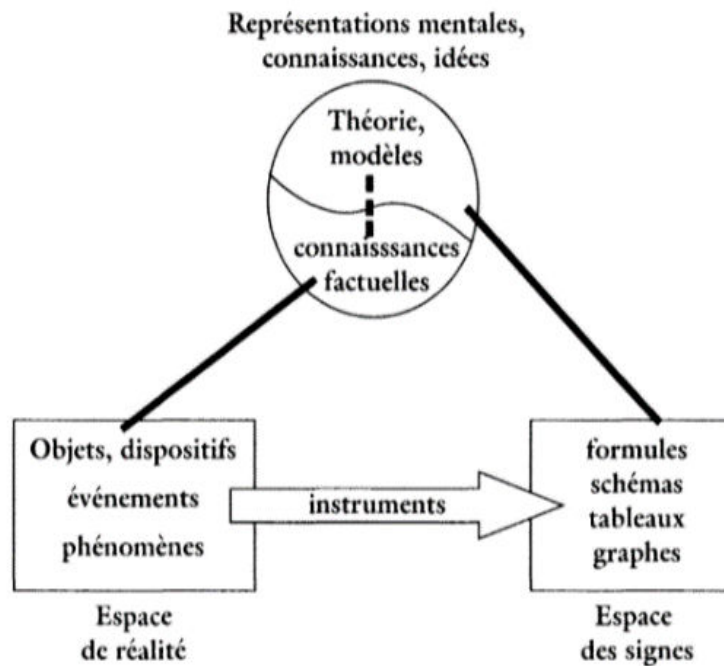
Représentations mentales, connaissances, idées

Théorie, modèles

connaisssances factuelles

Objets, dispositifs
événements
phénomènes

instruments

formules
schémas
tableaux
graphes

Espace
de réalité

Espace
des signes